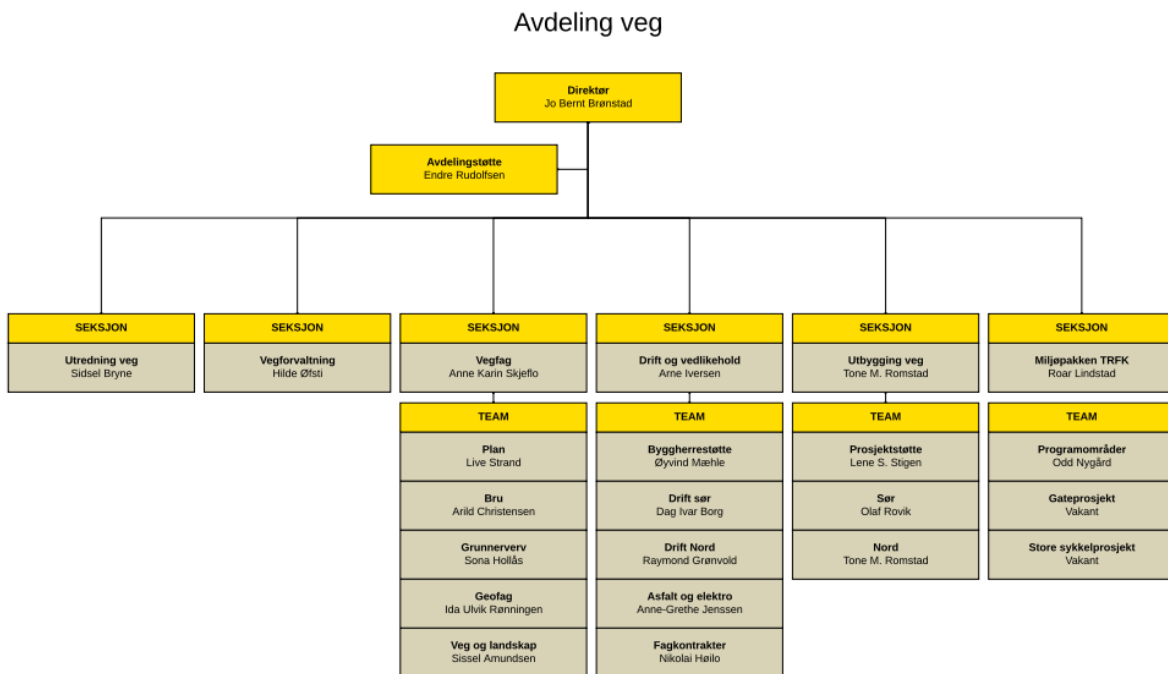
Avdeling veg

Direktør
Jo Bernt Brønstad

Avdelingstøtte
Endre Rudolfsen

SEKSJON
Utredning veg
Sidsel Bryne

SEKSJON
Vegforvaltning
Hilde Øfsti

SEKSJON
Vegfag
Anne Karin Skjeflo

TEAM
Plan
Live Strand

Bru
Arild Christensen

Grunnerverv
Sona Hollås

Geofag
Ida Ulvik Rønningen

Veg og landskap
Sissel Amundsen

SEKSJON
Drift og vedlikehold
Arne Iversen

TEAM
Byggherrestøtte
Øyvind Mæhle

Drift sør
Dag Ivar Borg

Drift Nord
Raymond Grønvold

Asfalt og elektro
Anne-Grethe Jenssen

Fagkontrakter
Nikolai Høilo

SEKSJON
Utbygging veg
Tone M. Romstad

TEAM
Prosjektstøtte
Lene S. Stigen

Sør
Olaf Rovik

Nord
Tone M. Romstad

SEKSJON
Miljøpakken TRFK
Roar Lindstad

TEAM
Programområder
Odd Nygård

Gateprosjekt
Vakant

Store sykkelprosjekt
Vakant